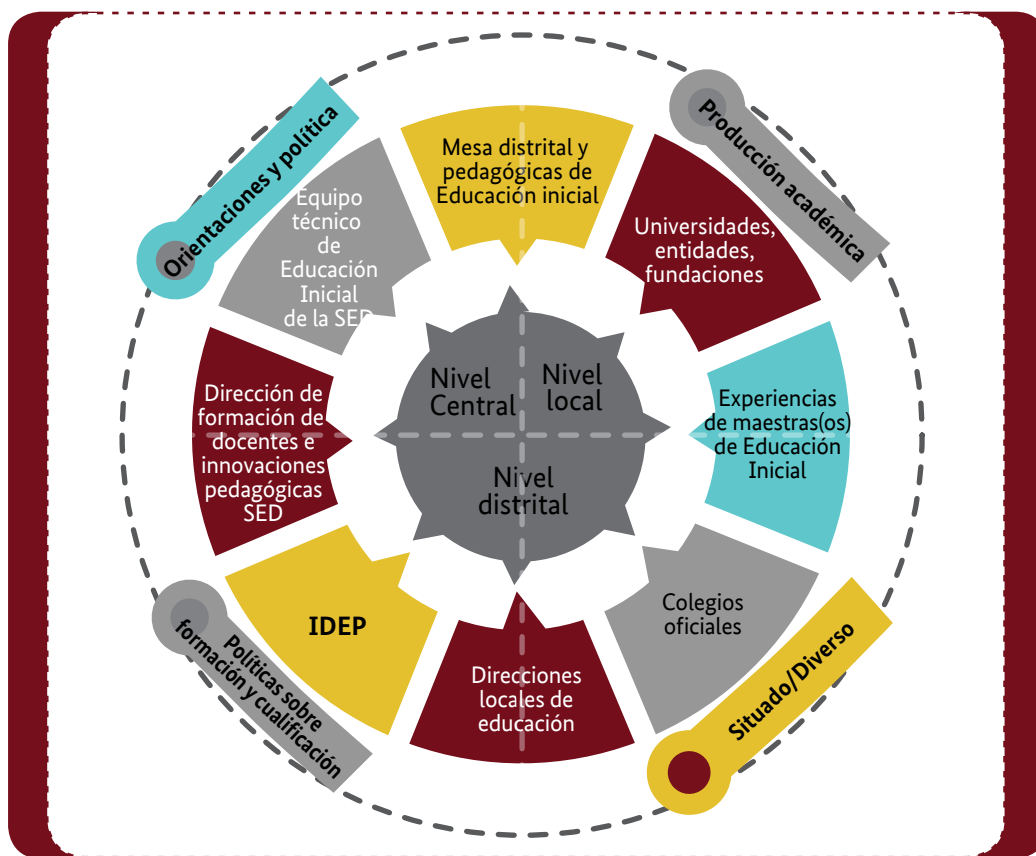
Orientaciones y política

Producción académica

Mesa distrital y pedagógicas de Educación inicial

Equipo técnico de Educación Inicial de la SED

Universidades, entidades, fundaciones

Nivel Central

Nivel local

Nivel distrital

Dirección de formación de docentes e innovaciones pedagógicas SED

Experiencias de maestras(os) de Educación Inicial

IDEP

Colegios oficiales

Direcciones locales de educación

Políticas sobre formación y cualificación

Situado/Diverso